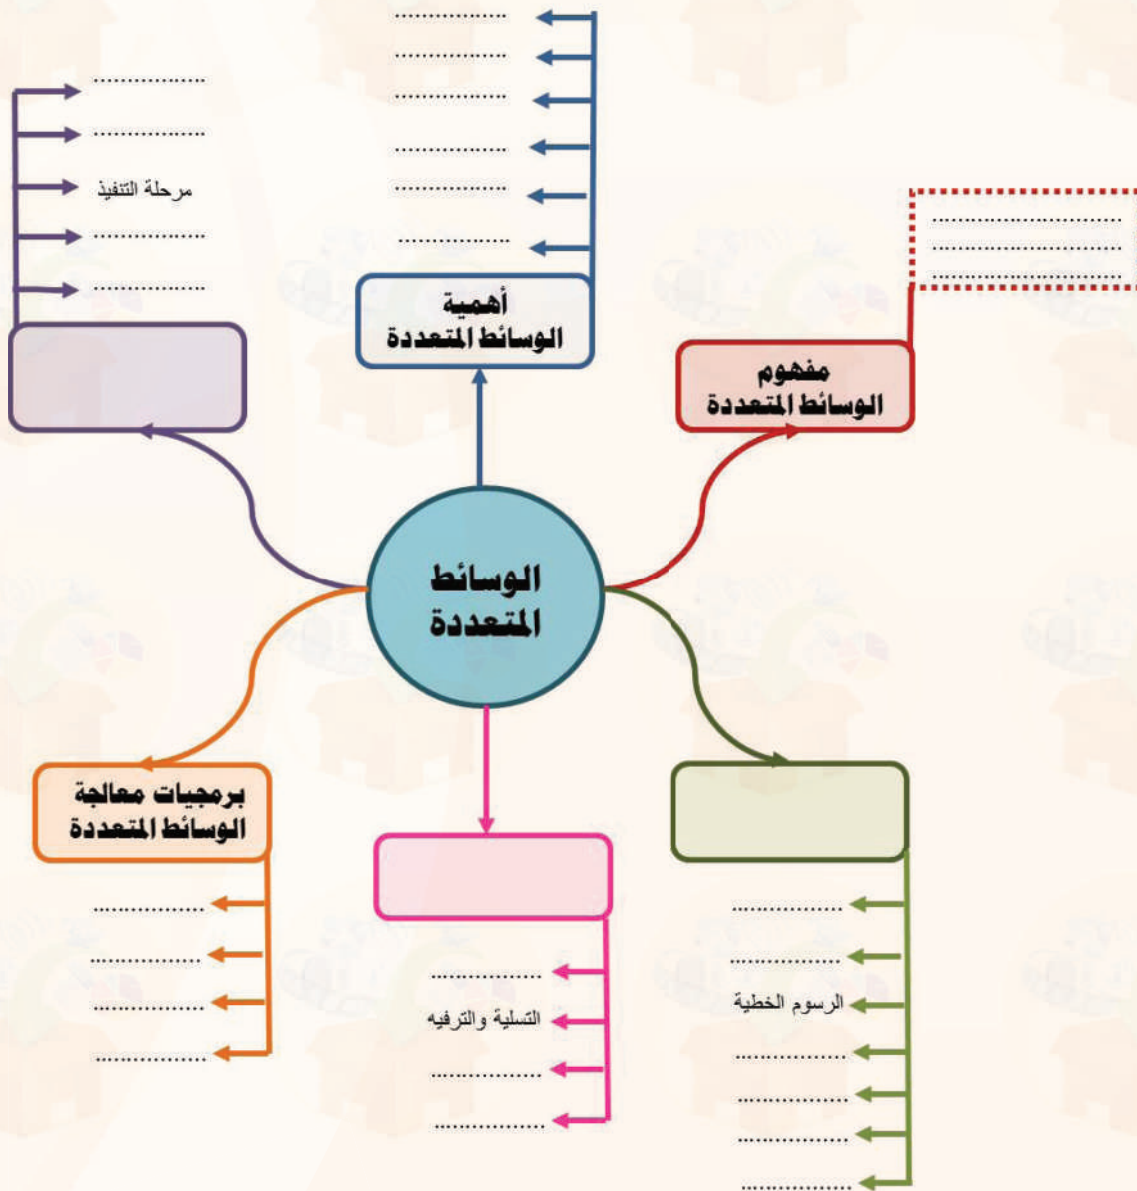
الوسائط المتعددة

مفهوم الوسائط المتعددة
.....................
.....................
.....................

أهمية الوسائط المتعددة
................
................
................
................
................
................

................
................
مرحلة التنفيذ
................
................

برمجيات معالجة الوسائط المتعددة
................
................
................
................

................
التسلية والترفيه
................
................

................
................
الرسوم الخطية
................
................
................
................